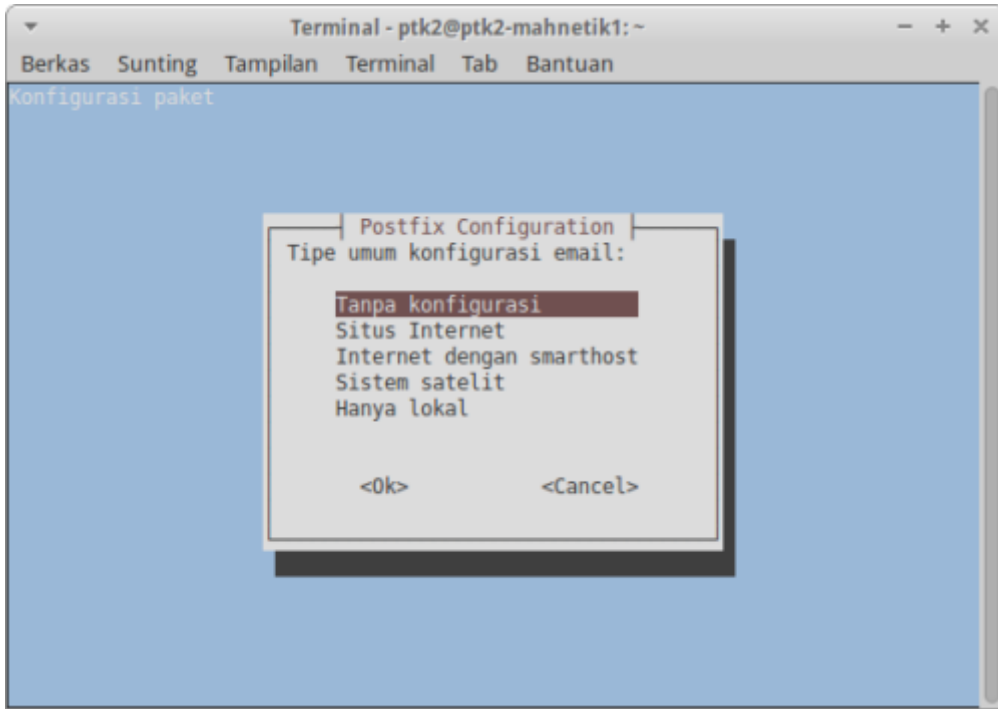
Terminal - ptk2@ptk2-mahnetik1: ~

Berkas Sunting Tampilan Terminal Tab Bantuan

Konfigurasi paket

Postfix Configuration

Tipe umum konfigurasi email:

Tanpa konfigurasi
Situs Internet
Internet dengan smarthost
Sistem satelit
Hanya lokal

<Ok> <Cancel>